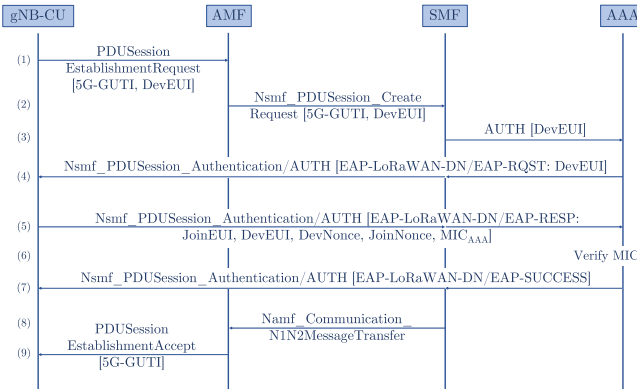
gNB-CU

AMF

SMF

AAA

(1) PDUSession EstablishmentRequest [5G-GUTI, DevEUI]

(2) Nsmf_PDUSession_Create Request [5G-GUTI, DevEUI]

(3) AUTH [DevEUI]

(4) Nsmf_PDUSession_Authentication/AUTH [EAP-LoRaWAN-DN/EAP-RQST: DevEUI]

(5) Nsmf_PDUSession_Authentication/AUTH [EAP-LoRaWAN-DN/EAP-RESP: JoinEUI, DevEUI, DevNonce, JoinNonce, $MIC_{AAA}$]

(6) Verify MIC

(7) Nsmf_PDUSession_Authentication/AUTH [EAP-LoRaWAN-DN/EAP-SUCCESS]

(8) Namf_Communication_ N1N2MessageTransfer

(9) PDUSession EstablishmentAccept [5G-GUTI]